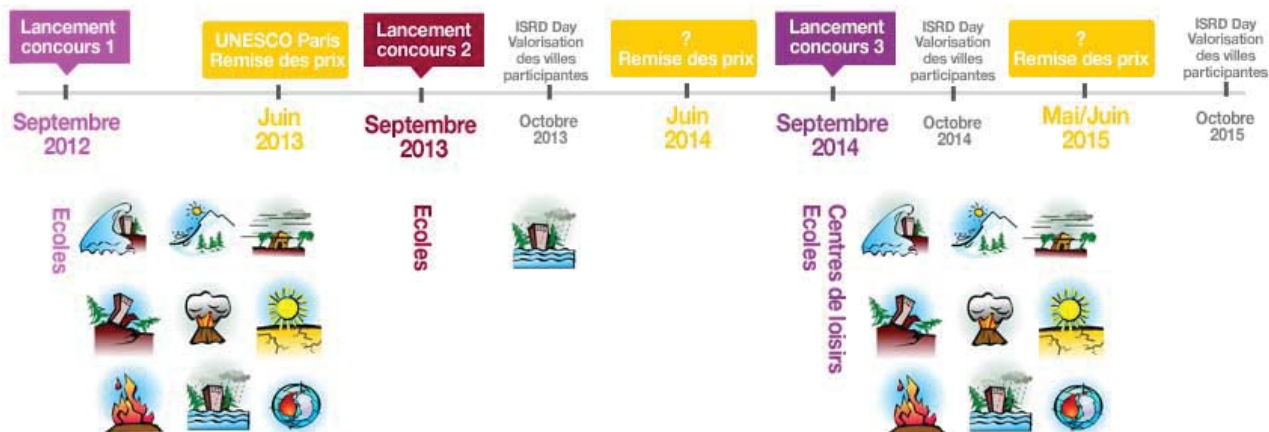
Lancement concours 1

Septembre 2012

UNESCO Paris Remise des prix

Juin 2013

Lancement concours 2

Septembre 2013

ISRD Day Valorisation des villes participantes

Octobre 2013

? Remise des prix

Juin 2014

Lancement concours 3

Septembre 2014

ISRD Day Valorisation des villes participantes

Octobre 2014

? Remise des prix

Mai/Juin 2015

ISRD Day Valorisation des villes participantes

Octobre 2015

Ecoles

Ecoles

Centres de loisirs
Ecoles